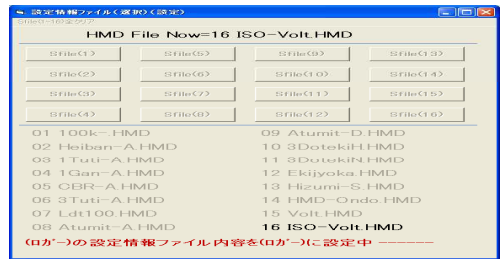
設定情報ファイル（選択）（設定）
Sfile16選択

HMD File Now=16 ISO-Volt.HMD

Sfile(1) Sfile(5) Sfile(9) Sfile(13)
Sfile(2) Sfile(6) Sfile(10) Sfile(14)
Sfile(3) Sfile(7) Sfile(11) Sfile(15)
Sfile(4) Sfile(8) Sfile(12) Sfile(16)

01 100k-.HMD
02 Heiban-A.HMD
03 1Tuti-A.HMD
04 1Gan-A.HMD
05 CBR-A.HMD
06 3Tuti-A.HMD
07 Ldt100.HMD
08 Atumit-A.HMD
09 Atumit-D.HMD
10 3DotekiH.HMD
11 3DotekiN.HMD
12 Ekijyoka.HMD
13 Hizumi-S.HMD
14 HMD-Ondo.HMD
15 Volt.HMD
16 ISO-Volt.HMD

(ロガ-)の設定情報ファイル内容を(ロガ-)に設定中 -------